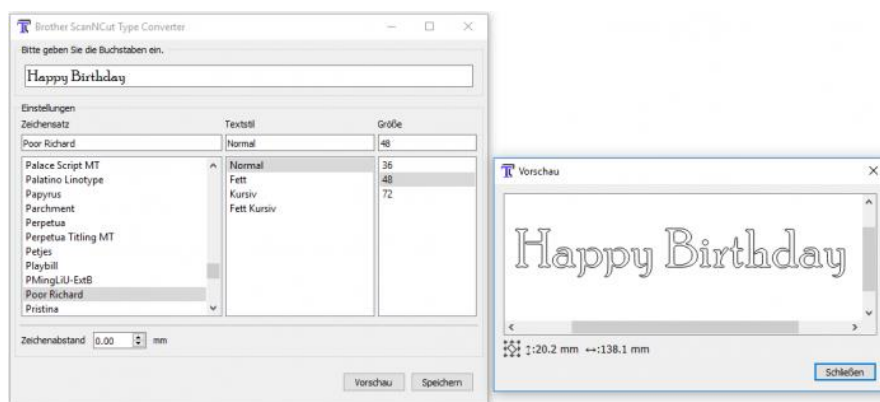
Brother ScanNCut Type Converter

Bitte geben Sie die Buchstaben ein.

Happy Birthday

Einstellungen

Zeichensatz

Poor Richard

Palace Script MT
Palatino Linotype
Papyrus
Parchment
Perpetua
Perpetua Titling MT
Petjes
Playbill
PMingLiU-ExtB
Poor Richard
Pristina

Textstil

Normal

Normal
Fett
Kursiv
Fett Kursiv

Größe

48

36
48
72

Zeichenabstand 0.00 mm

Vorschau Speichern

Vorschau

Happy Birthday

↕:20.2 mm ↔:138.1 mm

Schließen